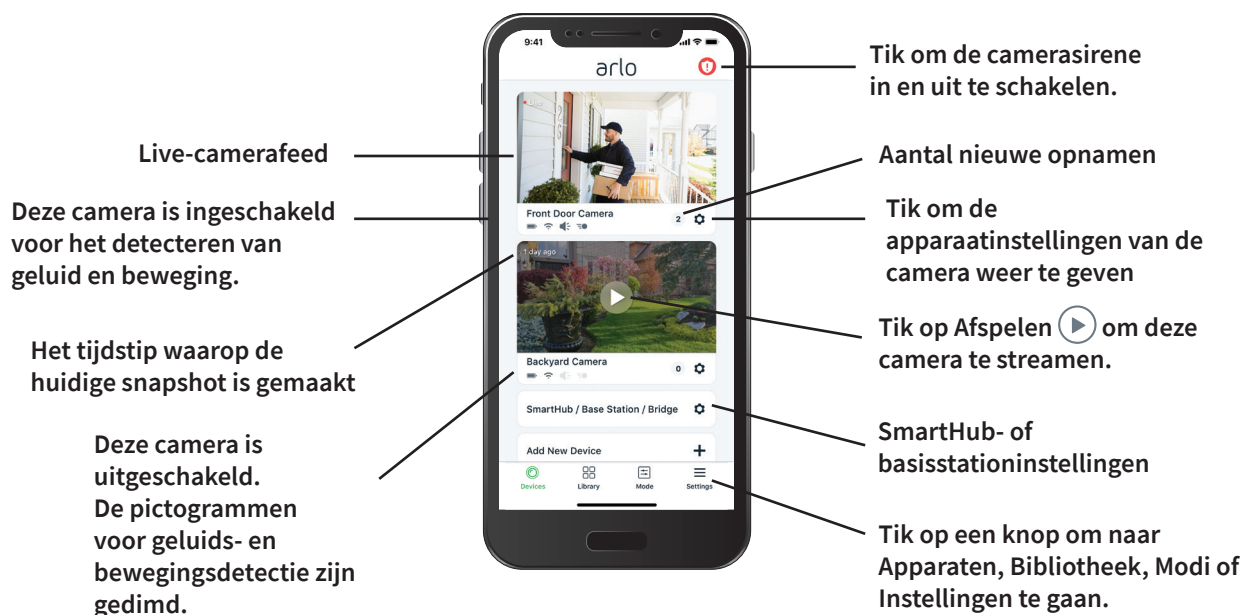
9:41

arlo

Live

Front Door Camera

2

1 day ago

Backyard Camera

0

SmartHub / Base Station / Bridge

Add New Device

Devices

Library

Mode

Settings

Tik om de camerasirene in en uit te schakelen.

Live-camerafeed

Aantal nieuwe opnamen

Deze camera is ingeschakeld voor het detecteren van geluid en beweging.

Tik om de apparaatinstellingen van de camera weer te geven

Het tijdstip waarop de huidige snapshot is gemaakt

Tik op Afspelen om deze camera te streamen.

Deze camera is uitgeschakeld. De pictogrammen voor geluids- en bewegingsdetectie zijn gedimd.

SmartHub- of basisstationinstellingen

Tik op een knop om naar Apparaten, Bibliotheek, Modi of Instellingen te gaan.